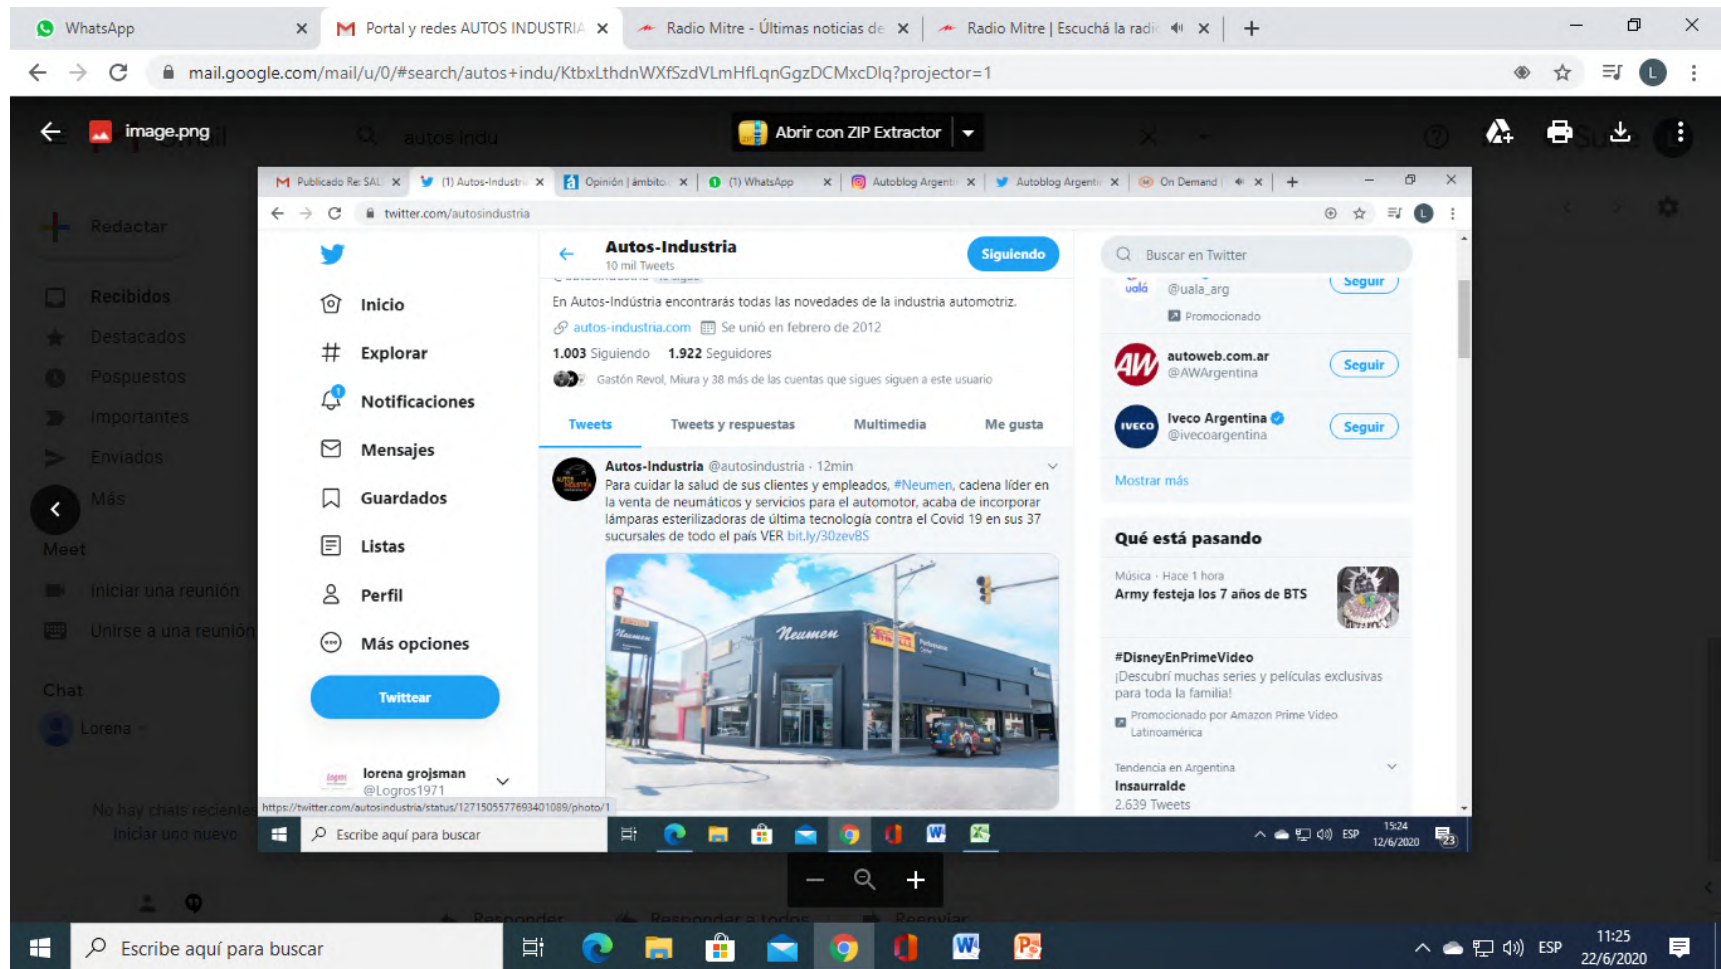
WhatsApp
Portal y redes AUTOS INDUSTRIA
Radio Mitre - Últimas noticias de
Radio Mitre | Escuchá la radi
mail.google.com/mail/u/0/#search/autos+indu/KtbxLthdnWXfSzdVLmHfLqnGgzDCMxcDlq?projector=1

image.png
Abrir con ZIP Extractor

Redactar
Recibidos
Destacados
Pospuestos
Importantes
Enviados
Más
Meet
Iniciar una reunión
Unirse a una reunión
Chat
Lorena
No hay chats recientes
Iniciar uno nuevo

Publicado Re: SAL
(1) Autos-Industr
Opinión | ámbito
(1) WhatsApp
Autoblog Argent
Autoblog Argent
On Demand
twitter.com/autosindustria

Inicio
Explorar
Notificaciones
Mensajes
Guardados
Listas
Perfil
Más opciones
Twittear
lorena grojsman
@Logros1971

Autos-Industria
10 mil Tweets
Siguiendo
En Autos-Indústria encontrarás todas las novedades de la industria automotriz.
autos-industria.com Se unió en febrero de 2012
1.003 Siguiendo 1.922 Seguidores
Gastón Revol, Miura y 38 más de las cuentas que sigues siguen a este usuario
Tweets
Tweets y respuestas
Multimedia
Me gusta
Autos-Industria @autosindustria · 12min
Para cuidar la salud de sus clientes y empleados, #Neumen, cadena líder en la venta de neumáticos y servicios para el automotor, acaba de incorporar lámparas esterilizadoras de última tecnología contra el Covid 19 en sus 37 sucursales de todo el país VER bit.ly/30zevBS
Neumen

Buscar en Twitter
@uala_arg
Seguir
Promocionado
autoweb.com.ar
@AWArgentina
Seguir
Iveco Argentina
@ivecoargentina
Seguir
Mostrar más
Qué está pasando
Música · Hace 1 hora
Army festeja los 7 años de BTS
#DisneyEnPrimeVideo
¡Descubrí muchas series y películas exclusivas para toda la familia!
Promocionado por Amazon Prime Video Latinoamérica
Tendencia en Argentina
Insaurralde
2.639 Tweets

https://twitter.com/autosindustria/status/1271505577693401089/photo/1
Escribe aquí para buscar
ESP
15:24
12/6/2020

Responder
Responder a todos
Reenviar

Escribe aquí para buscar
ESP
11:25
22/6/2020